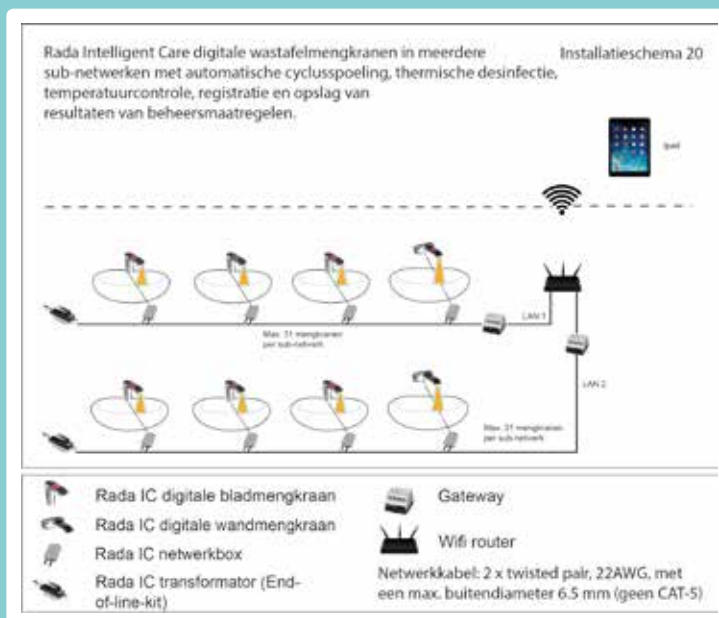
Rada Intelligent Care digitale wastafelmengkranen in meerdere sub-netwerken met automatische cyclusspoeling, thermische desinfectie, temperatuurcontrole, registratie en opslag van resultaten van beheersmaatregelen.

Installatieschema 20

ipad

LAN 1

Max. 31 mengkranen per sub-netwerk

LAN 2

Max. 31 mengkranen per sub-netwerk

Rada IC digitale bladmengkraan

Rada IC digitale wandmengkraan

Rada IC netwerkbox

Rada IC transformator (End-of-line-kit)

Gateway

Wifi router

Netwerkkabel: 2 x twisted pair, 22AWG, met een max. buitendiameter 6.5 mm (geen CAT-5)